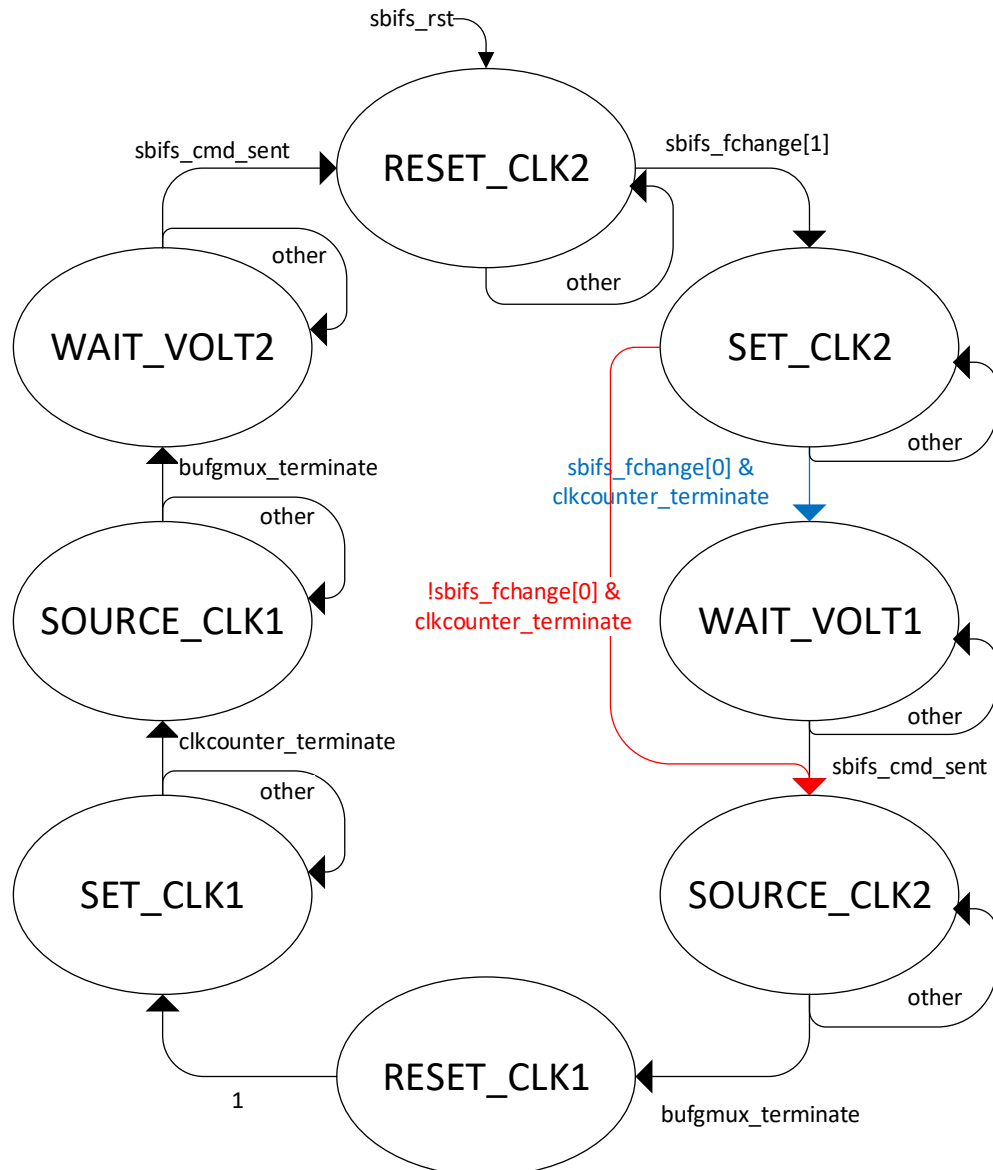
sbifs_rst

sbifs_cmd_sent

RESET_CLK2

sbifs_fchange[1]

other

other

WAIT_VOLT2

SET_CLK2

other

sbifs_fchange[0] &
clkcounter_terminate

bufgmux_terminate

other

!sbifs_fchange[0] &
clkcounter_terminate

WAIT_VOLT1

SOURCE_CLK1

other

clkcounter_terminate

sbifs_cmd_sent

other

SET_CLK1

SOURCE_CLK2

other

RESET_CLK1

1

bufgmux_terminate